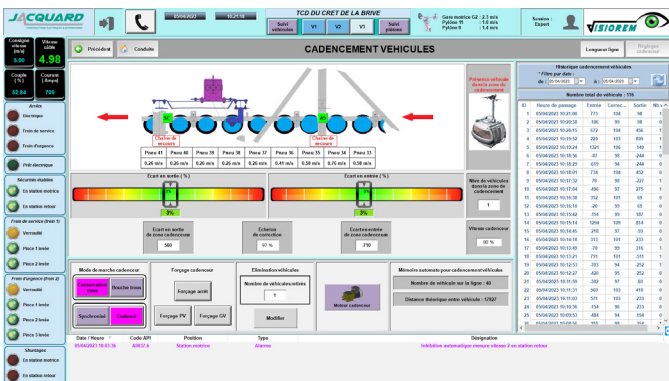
JACQUARD

05/04/2023 10:21:10

TCD DU CRET DE LA BRIVE

Suivi véhicules V1 V2 V3 Suivi pistons

Gare motrice G2 : 2.3 m/s
Pylône 11 : 1.0 m/s
Pylône 8 : 1.4 m/s

Session : Expert

VISIOREM

Consigne vitesse (m/s) 5.00
Vitesse câble 4.98

Couple (%) 52.84
Courant (Ampère) 700

Précédent Conduite

CADENCEMENT VEHICULES

Longueur ligne

Réglages cadenceur

Arrêts
Electrique
Frein de service
Frein d'urgence
Prêt électrique

Sécurités diables
En station motrice
En station retour

Frein de service (frein 1)
Verrouillé
Pince 1 levée
Pince 2 levée

Frein d'urgence (frein 2)
Verrouillé
Pince 1 levée
Pince 2 levée
Pince 3 levée

Shuntages
En station motrice
En station retour

Chaîne de mesure

Chaîne de mesure

Présence véhicule dans la zone de cadencement

| Pneu 41 | Pneu 40 | Pneu 39 | Pneu 38 | Pneu 37 | Pneu 36 | Pneu 35 | Pneu 34 | Pneu 33 |
|---|---|---|---|---|---|---|---|---|
| 0.26 m/s | 0.26 m/s | 0.26 m/s | 0.26 m/s | 0.26 m/s | 0.41 m/s | 0.56 m/s | 0.70 m/s | 0.98 m/s |

Ecart en sortie (%)
3%

Ecart en entrée (%)
3%

Nbre de véhicules dans la zone de cadencement
1

Ecart en sortie de zone cadenceur
560

Echelon de correction
97 %

Ecart en entrée de zone cadenceur
-710

Vitesse cadenceur
80 %

Mode de marche cadenceur
Consultation trous
Bouche trous
Synchronisé
Cadencé

Forçage cadenceur
Forçage arrêt
Forçage PV
Forçage GV

Elimination véhicules
Nombre de véhicules retirés
1
Modifier

Moteur cadenceur

Mémoire automate pour cadencement véhicules
Nombre de véhicule sur la ligne : 40
Distance théorique entre véhicule : 17827

Historique cadencement véhicules
* Filtre par date :
du 05/04/2023 au 05/04/2023
Nombre total de véhicule : 176

| ID | Heure de passage | Entrée | Correc... | Sortie | Nb v |
|---|---|---|---|---|---|
| 1 | 05/04/2023 10:21:00 | 771 | 104 | 98 | 1 |
| 2 | 05/04/2023 10:20:38 | 156 | 99 | 98 | 1 |
| 3 | 05/04/2023 10:20:15 | 672 | 104 | 456 | 1 |
| 4 | 05/04/2023 10:19:52 | 330 | 103 | 899 | 1 |
| 5 | 05/04/2023 10:19:24 | 1521 | 106 | 149 | 1 |
| 6 | 05/04/2023 10:18:56 | -87 | 98 | -244 | 0 |
| 7 | 05/04/2023 10:18:29 | -619 | 94 | -244 | 0 |
| 8 | 05/04/2023 10:18:01 | 734 | 104 | 452 | 0 |
| 9 | 05/04/2023 10:17:32 | 39 | 99 | -227 | 1 |
| 10 | 05/04/2023 10:17:04 | 496 | 97 | 275 | 1 |
| 11 | 05/04/2023 10:16:38 | 352 | 101 | 69 | 0 |
| 12 | 05/04/2023 10:16:10 | 20 | 99 | 65 | 1 |
| 13 | 05/04/2023 10:15:42 | 314 | 99 | 187 | 0 |
| 14 | 05/04/2023 10:15:14 | 1258 | 108 | 814 | 0 |
| 15 | 05/04/2023 10:14:45 | 258 | 97 | 39 | 0 |
| 16 | 05/04/2023 10:14:18 | 311 | 101 | 233 | 0 |
| 17 | 05/04/2023 10:13:49 | -70 | 99 | 216 | 1 |
| 18 | 05/04/2023 10:13:21 | 751 | 101 | -511 | 1 |
| 19 | 05/04/2023 10:12:53 | 283 | 94 | 252 | 1 |
| 20 | 05/04/2023 10:12:24 | 420 | 95 | 252 | 0 |
| 21 | 05/04/2023 10:11:55 | 393 | 97 | 68 | 0 |
| 22 | 05/04/2023 10:11:51 | 360 | 103 | 416 | 0 |
| 23 | 05/04/2023 10:11:00 | 571 | 103 | -233 | 0 |
| 24 | 05/04/2023 10:10:36 | -154 | 96 | -233 | 0 |
| 25 | 05/04/2023 10:09:53 | -484 | 94 | -194 | 0 |
| 26 | 05/04/2023 10:09:16 | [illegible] | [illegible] | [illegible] | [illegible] |

| Date / Heure | Code API | Position | Type | Désignation |
|---|---|---|---|---|
| 05/04/2023 10:03:36 | A0037.6 | Station motrice | Alarme | Inhibition automatique mesure vitesse 2 en station retour |